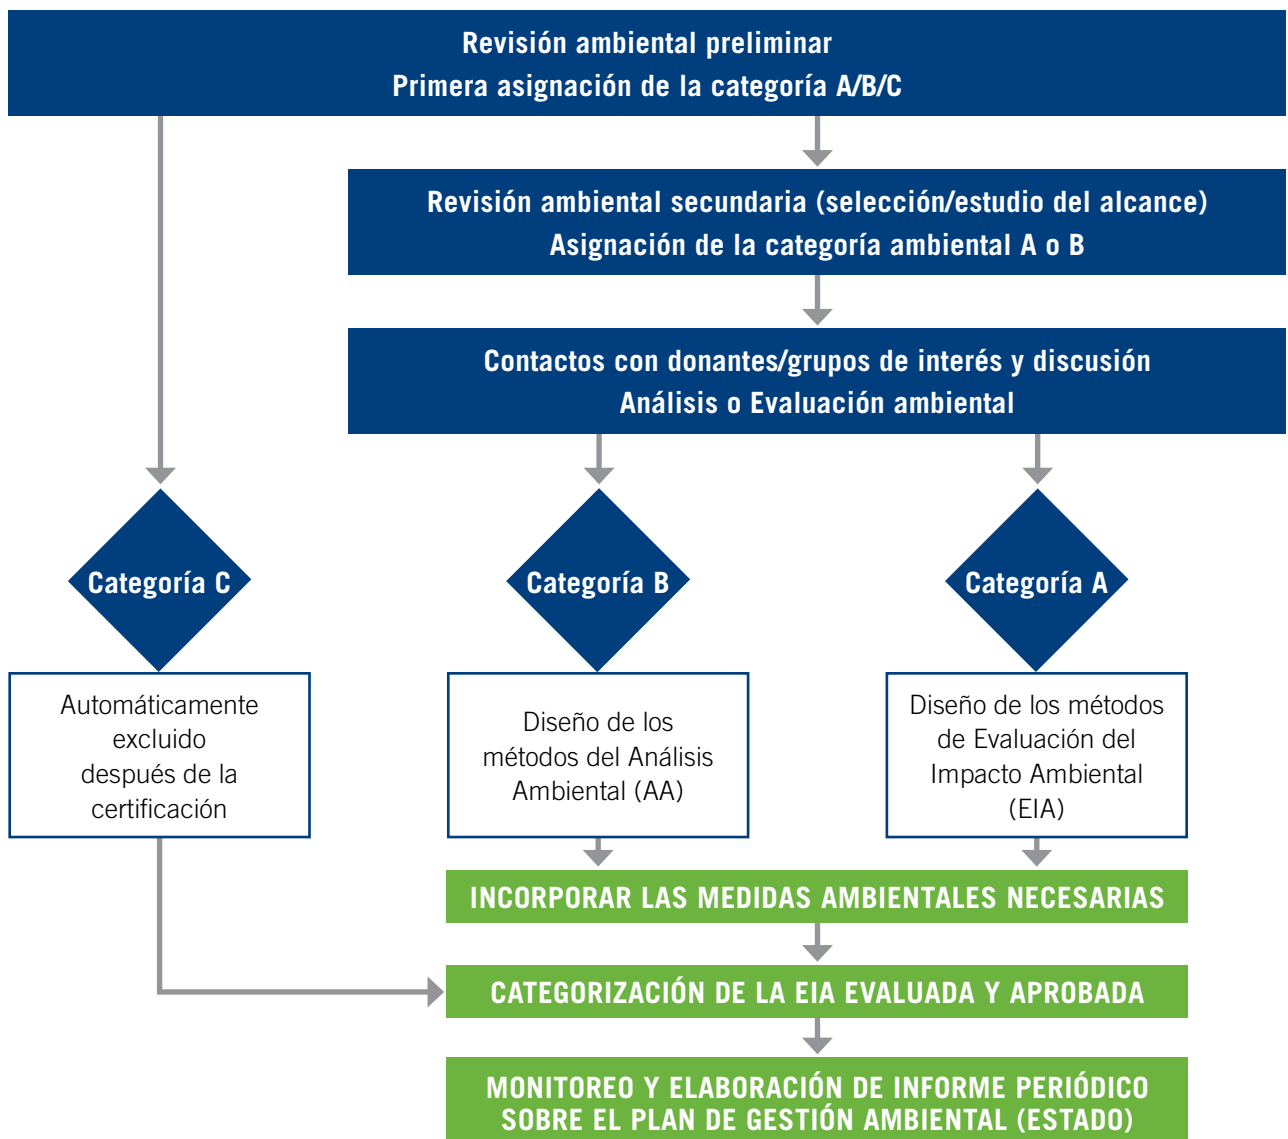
Revisión ambiental preliminar
Primera asignación de la categoría A/B/C

Revisión ambiental secundaria (selección/estudio del alcance)
Asignación de la categoría ambiental A o B

Contactos con donantes/grupos de interés y discusión
Análisis o Evaluación ambiental

Categoría C

Categoría B

Categoría A

Automáticamente excluido después de la certificación

Diseño de los métodos del Análisis Ambiental (AA)

Diseño de los métodos de Evaluación del Impacto Ambiental (EIA)

INCORPORAR LAS MEDIDAS AMBIENTALES NECESARIAS

CATEGORIZACIÓN DE LA EIA EVALUADA Y APROBADA

MONITOREO Y ELABORACIÓN DE INFORME PERIÓDICO SOBRE EL PLAN DE GESTIÓN AMBIENTAL (ESTADO)